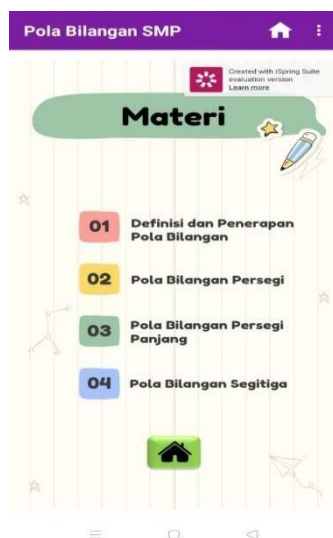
Pola Bilangan SMP

Created with iSpring Suite evaluation version
Learn more

Materi

01 Definisi dan Penerapan Pola Bilangan

02 Pola Bilangan Persegi

03 Pola Bilangan Persegi Panjang

04 Pola Bilangan Segitiga